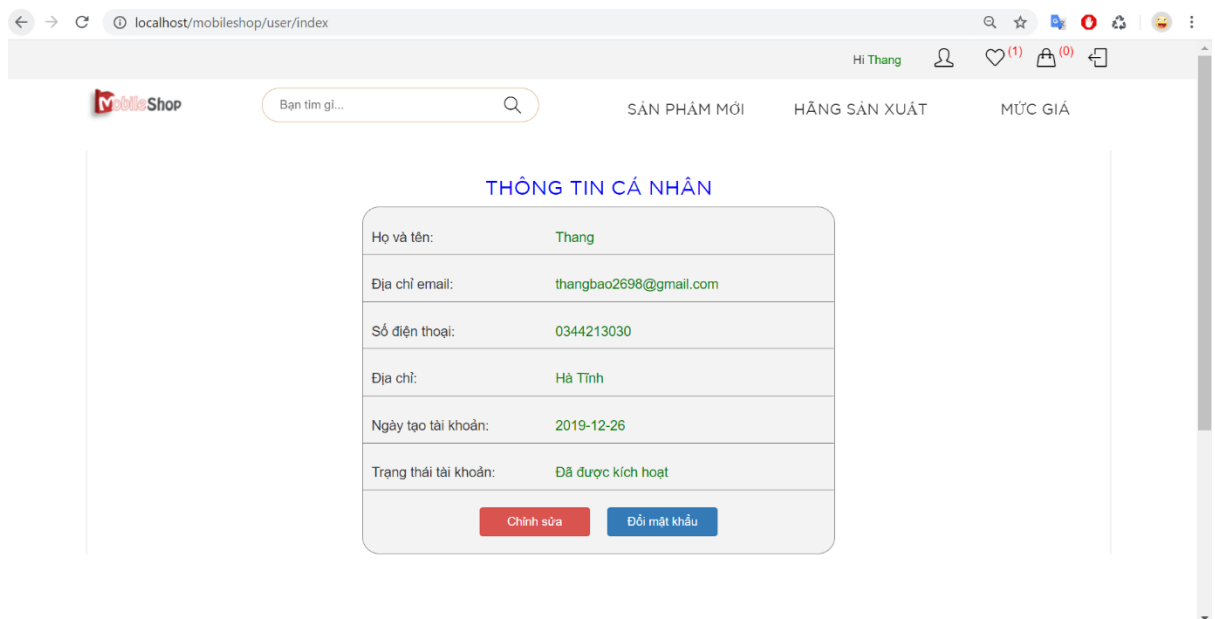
localhost/mobileshop/user/index

Hi Thang (1) (0)

MobileShop

Bạn tìm gì...

SẢN PHẨM MỚI HÃNG SẢN XUẤT MỨC GIÁ

THÔNG TIN CÁ NHÂN

| Họ và tên: | Thang |
|---|---|
| Địa chỉ email: | thangbao2698@gmail.com |
| Số điện thoại: | 0344213030 |
| Địa chỉ: | Hà Tĩnh |
| Ngày tạo tài khoản: | 2019-12-26 |
| Trạng thái tài khoản: | Đã được kích hoạt |

Chỉnh sửa Đổi mật khẩu